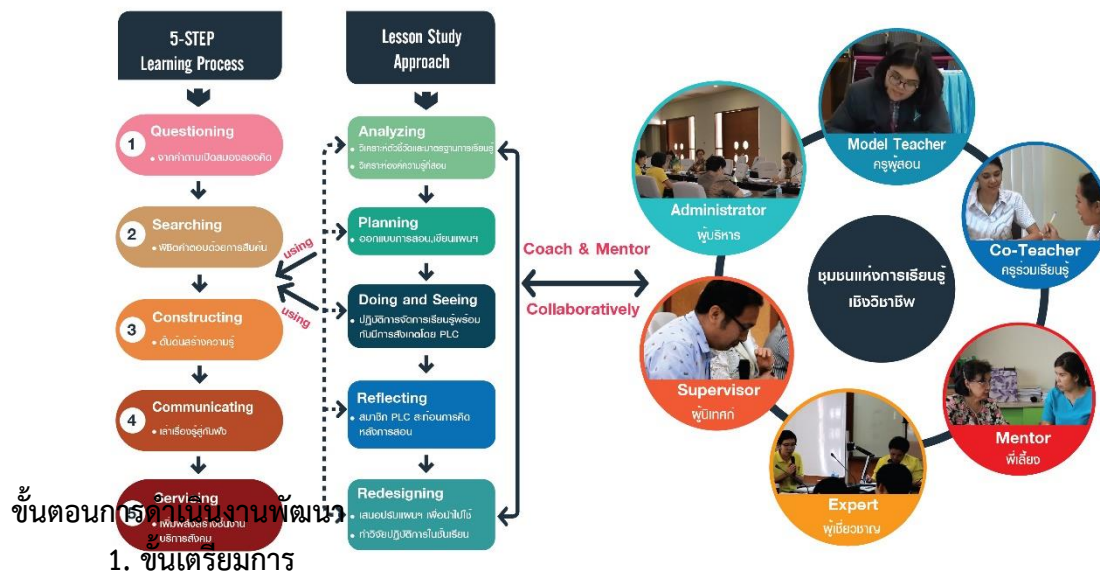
5-STEP
Learning Process

1 Questioning
• จากคำถามเปิดมองของคิด

2 Searching
• พิชิตคำตอบด้วยการสืบค้น

3 Constructing
• ต้นค้นสร้างความรู้

4 Communicating
• เล่าเรื่องรู้สู่กันฟัง

Servicing
• เพิ่มพลังสร้างเจ้งงาน บริการสังคม

using

using

Lesson Study
Approach

Analyzing
• วิเคราะห์ตัวชี้วัดและมาตรฐานการเรียนรู้
• วิเคราะห์องค์ความรู้ที่สอน

Planning
• ออกแบบการสอน เขียนแผนฯ

Doing and Seeing
• ปฏิบัติการจัดการเรียนรู้พร้อมกับมีการสังเกตโดย PLC

Reflecting
• สมาชิก PLC สะท้อนการคิดหลังการสอน

Redesigning
• เสนอปรับแผนฯ เพื่อนำไปใช้
• ทำวิจัยปฏิบัติการในชั้นเรียน

Coach & Mentor

Collaboratively

Model Teacher
ครูผู้สอน

Administrator
ผู้บริหาร

Co-Teacher
ครูร่วมเรียนรู้

ชุมชนแห่งการเรียนรู้
เชิงวิชาชีพ

Supervisor
ผู้นิเทศก์

Mentor
พี่เลี้ยง

Expert
ผู้เชี่ยวชาญ

ขั้นตอนการดำเนินงานพัฒนา

1. ขั้นเตรียมการ